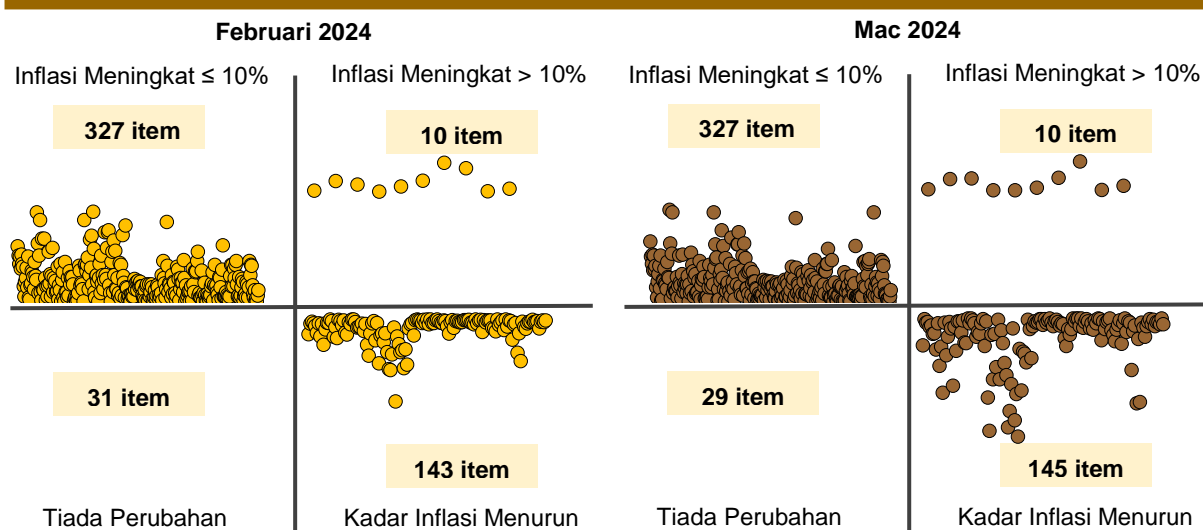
Februari 2024

Inflasi Meningkat ≤ 10%

Inflasi Meningkat > 10%

327 item

10 item

31 item

143 item

Tiada Perubahan

Kadar Inflasi Menurun

Mac 2024

Inflasi Meningkat ≤ 10%

Inflasi Meningkat > 10%

327 item

10 item

29 item

145 item

Tiada Perubahan

Kadar Inflasi Menurun